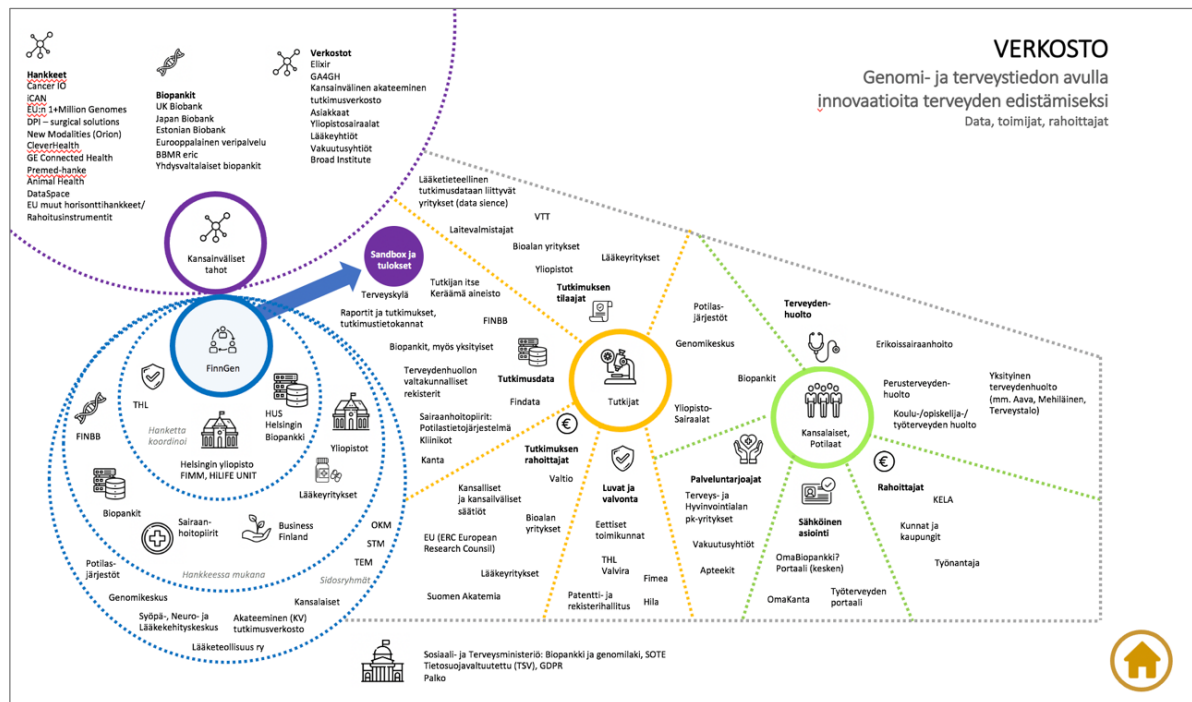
VERKOSTO
Genomi- ja terveystiedon avulla innovaatioita terveyden edistämiseksi
Data, toimijat, rahoittajat

Hankkeet
Cancer IO
iCAN
EU:n 1+Million Genomes
DPI – surgical solutions
New Modalities (Orion)
CleverHealth
GE Connected Health
Premed-hanke
Animal Health
DataSpace
EU muut horisonttihankkeet/ Rahoitusinstrumentit

Biopankit
UK Biobank
Japan Biobank
Estonian Biobank
Eurooppalainen veripalvelu
BBMR eric
Yhdysvaltalaiset biopankit

Verkostot
Elixir
GA4GH
Kansainvälinen akateeminen tutkimusverkosto
Asiakkaat
Yliopistosairaalat
Lääkeyhtiöt
Vakuutusyhtiöt
Broad Institute

Kansainväliset tahot

Sandbox ja tulokset

FinnGen

THL
Hanketta koordinoi
HUS Helsingin Biopankki
FINBB
Helsingin yliopisto FIMM, HiLIFE UNIT
Yliopistot
Lääkeyritykset
Biopankit
Sairaanhoitopiirit
Business Finland
OKM
STM
TEM
Potilasjärjestöt
Hankkeessa mukana
Sidosryhmät
Genomikeskus
Kansalaiset
Syöpä-, Neuro- ja Lääkekehityskeskus
Akateeminen (KV) tutkimusverkosto
Lääketeollisuus ry

Lääketieteellinen tutkimusdataan liittyvät yritykset (data sience)
VTT
Laitevalmistajat
Bioalan yritykset
Lääkeyritykset
Yliopistot
Tutkimuksen tilaajat
Terveyskylä
Tutkijan itse Keräämä aineisto
Raportit ja tutkimukset, tutkimustietokannat
FINBB
Biopankit, myös yksityiset
Terveydenhuollon valtakunnalliset rekisterit
Tutkimusdata
Findata
Sairaanhoitopiirit: Potilastietojärjestelmä Kliinikot
Kanta

Tutkijat
Potilasjärjestöt
Genomikeskus
Biopankit
Yliopisto-Sairaalat

Tutkimuksen rahoittajat
Valtio
Kansalliset ja kansainväliset säätiöt
Bioalan yritykset
EU (ERC European Research Counsil)
Lääkeyritykset
Suomen Akatemia

Luvat ja valvonta
Eettiset toimikunnat
THL
Valvira
Fimea
Patentti- ja rekisterihallitus
Hila

Palveluntarjoajat
Terveys- ja Hyvinvointialan pk-yritykset
Vakuutusyhtiöt
Apteekit

Terveydenhuolto
Erikoissairaanhoito
Perusterveydenhuolto
Koulu-/opiskelija-/työterveyden huolto
Yksityinen terveydenhuolto (mm. Aava, Mehiläinen, Terveystalo)

Kansalaiset, Potilaat

Sähköinen asiointi
OmaBiopankki? Portaali (kesken)
OmaKanta
Työterveyden portaali

Rahoittajat
KELA
Kunnat ja kaupungit
Työnantaja

Sosiaali- ja Terveysministeriö: Biopankki ja genomilaki, SOTE
Tietosuojavaltuutettu (TSV), GDPR
Palko